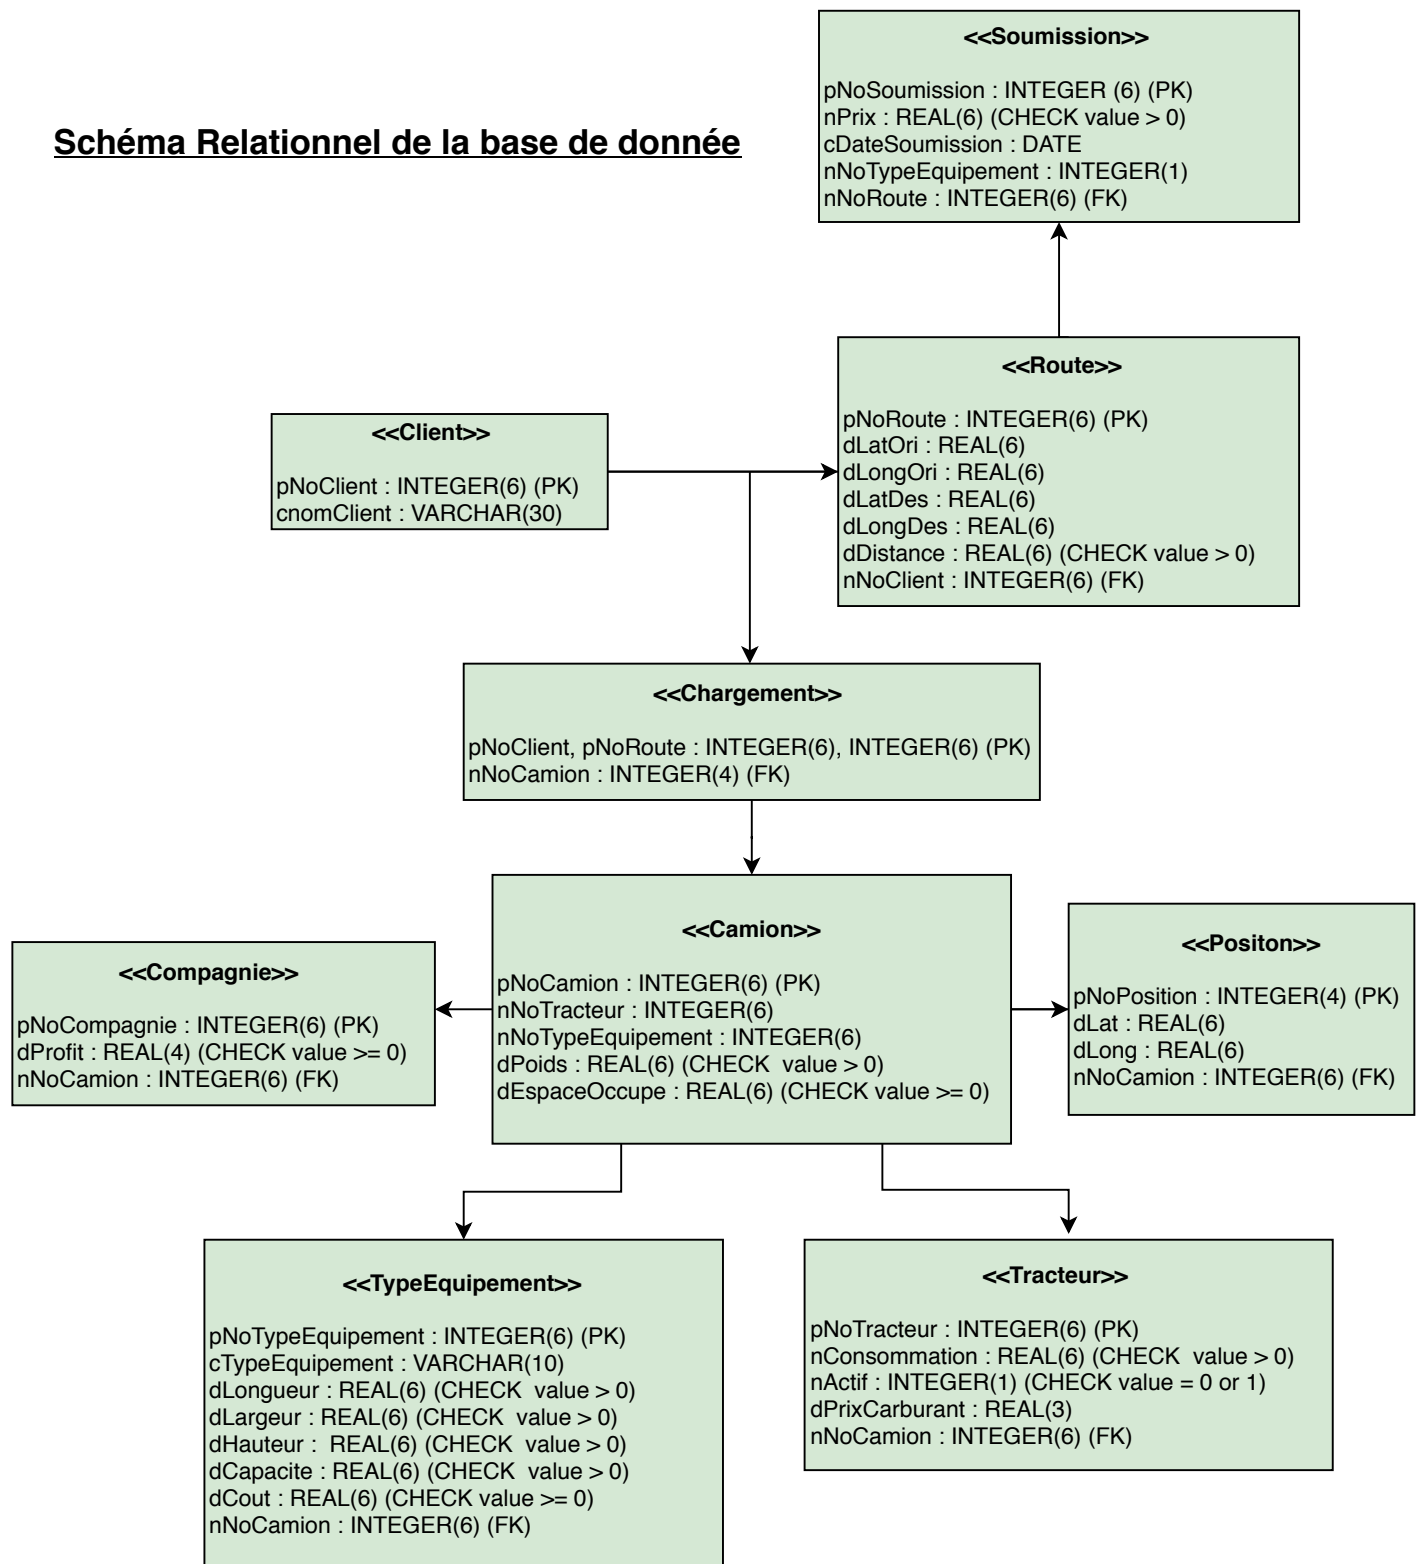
Schéma Relationnel de la base de donnée

<<Soumission>>

pNoSoumission : INTEGER (6) (PK)
nPrix : REAL(6) (CHECK value > 0)
cDateSoumission : DATE
nNoTypeEquipement : INTEGER(1)
nNoRoute : INTEGER(6) (FK)

<<Route>>

pNoRoute : INTEGER(6) (PK)
dLatOri : REAL(6)
dLongOri : REAL(6)
dLatDes : REAL(6)
dLongDes : REAL(6)
dDistance : REAL(6) (CHECK value > 0)
nNoClient : INTEGER(6) (FK)

<<Client>>

pNoClient : INTEGER(6) (PK)
cnomClient : VARCHAR(30)

<<Chargement>>

pNoClient, pNoRoute : INTEGER(6), INTEGER(6) (PK)
nNoCamion : INTEGER(4) (FK)

<<Compagnie>>

pNoCompagnie : INTEGER(6) (PK)
dProfit : REAL(4) (CHECK value >= 0)
nNoCamion : INTEGER(6) (FK)

<<Camion>>

pNoCamion : INTEGER(6) (PK)
nNoTracteur : INTEGER(6)
nNoTypeEquipement : INTEGER(6)
dPoids : REAL(6) (CHECK value > 0)
dEspaceOccupe : REAL(6) (CHECK value >= 0)

<<Positon>>

pNoPosition : INTEGER(4) (PK)
dLat : REAL(6)
dLong : REAL(6)
nNoCamion : INTEGER(6) (FK)

<<TypeEquipement>>

pNoTypeEquipement : INTEGER(6) (PK)
cTypeEquipement : VARCHAR(10)
dLongueur : REAL(6) (CHECK value > 0)
dLargeur : REAL(6) (CHECK value > 0)
dHauteur : REAL(6) (CHECK value > 0)
dCapacite : REAL(6) (CHECK value > 0)
dCout : REAL(6) (CHECK value >= 0)
nNoCamion : INTEGER(6) (FK)

<<Tracteur>>

pNoTracteur : INTEGER(6) (PK)
nConsommation : REAL(6) (CHECK value > 0)
nActif : INTEGER(1) (CHECK value = 0 or 1)
dPrixCarburant : REAL(3)
nNoCamion : INTEGER(6) (FK)